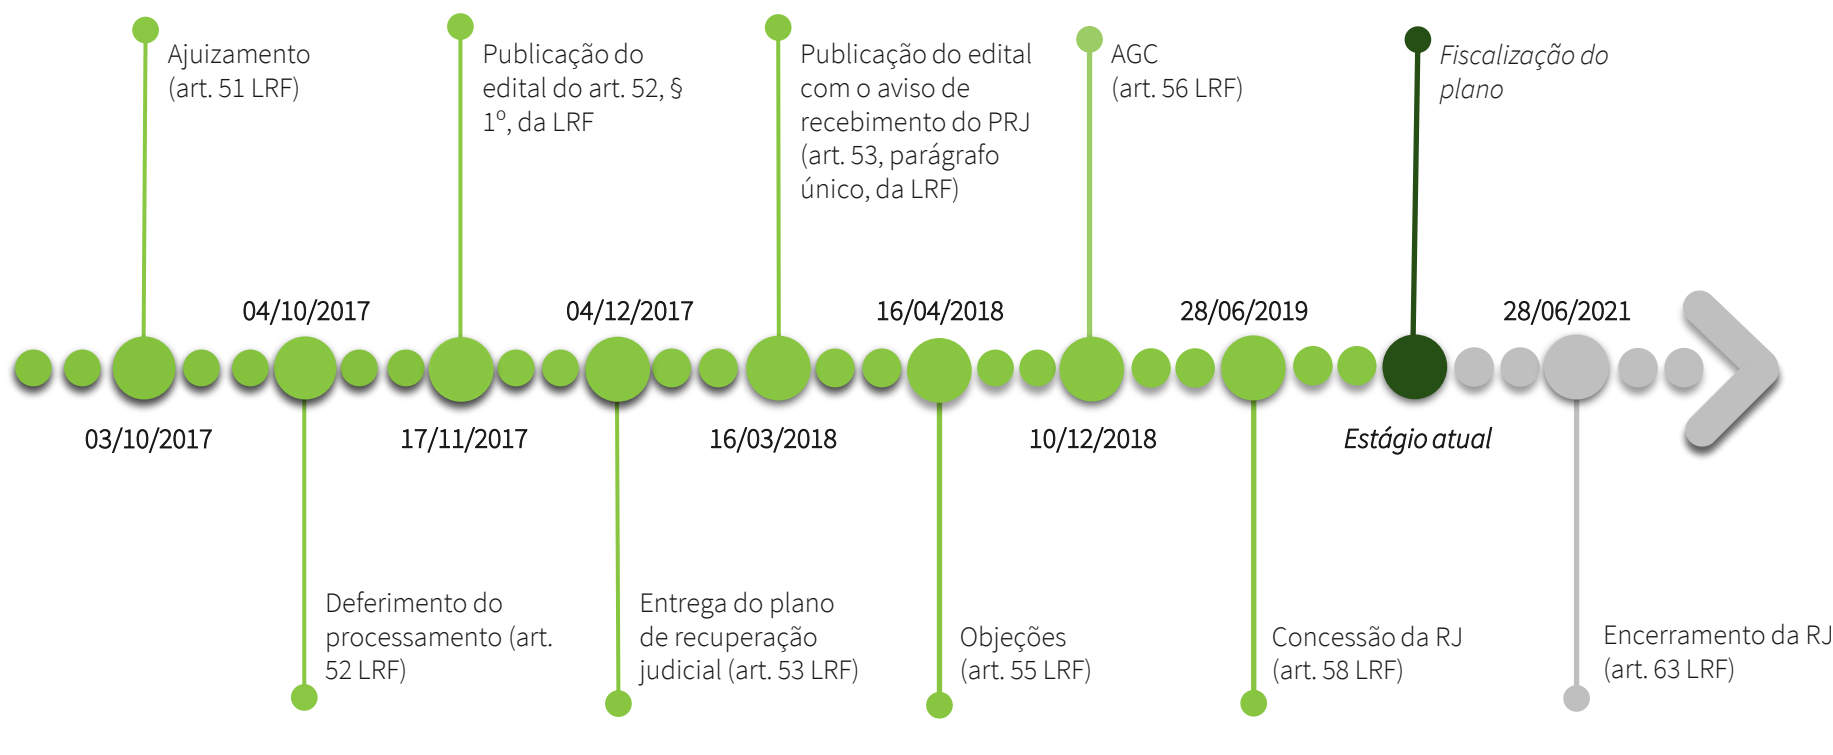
Ajuizamento (art. 51 LRF)

Publicação do edital do art. 52, § 1º, da LRF

Publicação do edital com o aviso de recebimento do PRJ (art. 53, parágrafo único, da LRF)

AGC (art. 56 LRF)

*Fiscalização do plano*

04/10/2017

04/12/2017

16/04/2018

28/06/2019

28/06/2021

03/10/2017

17/11/2017

16/03/2018

10/12/2018

*Estágio atual*

Deferimento do processamento (art. 52 LRF)

Entrega do plano de recuperação judicial (art. 53 LRF)

Objeções (art. 55 LRF)

Concessão da RJ (art. 58 LRF)

Encerramento da RJ (art. 63 LRF)